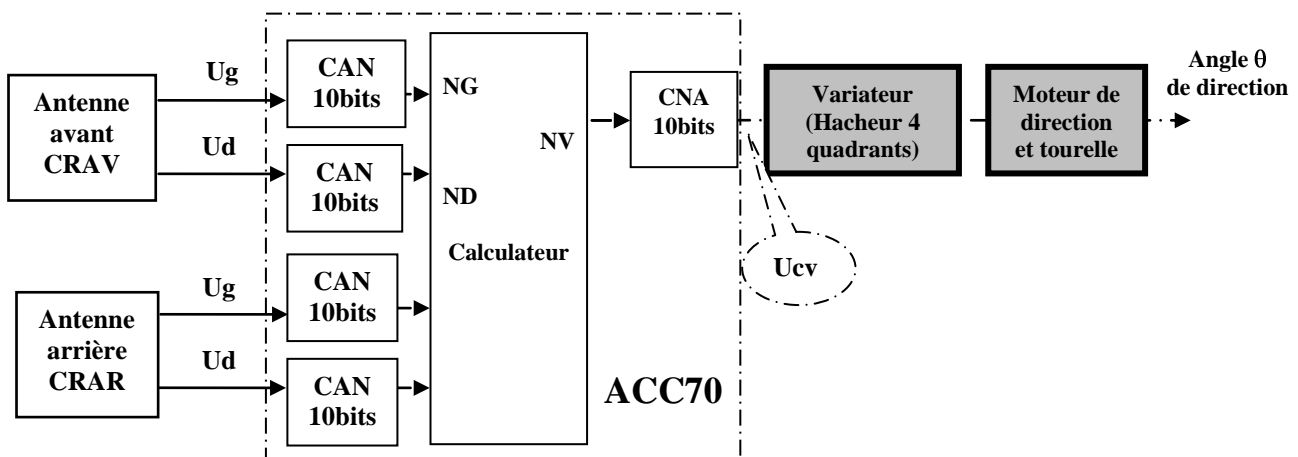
Antenne avant CRAV

Ug

Ud

CAN 10bits

CAN 10bits

NG

ND

NV

Calculateur

CNA 10bits

Ucv

Variateur (Hacheur 4 quadrants)

Moteur de direction et tourelle

Angle $\theta$ de direction

Antenne arrière CRAR

Ug

Ud

CAN 10bits

CAN 10bits

ACC70